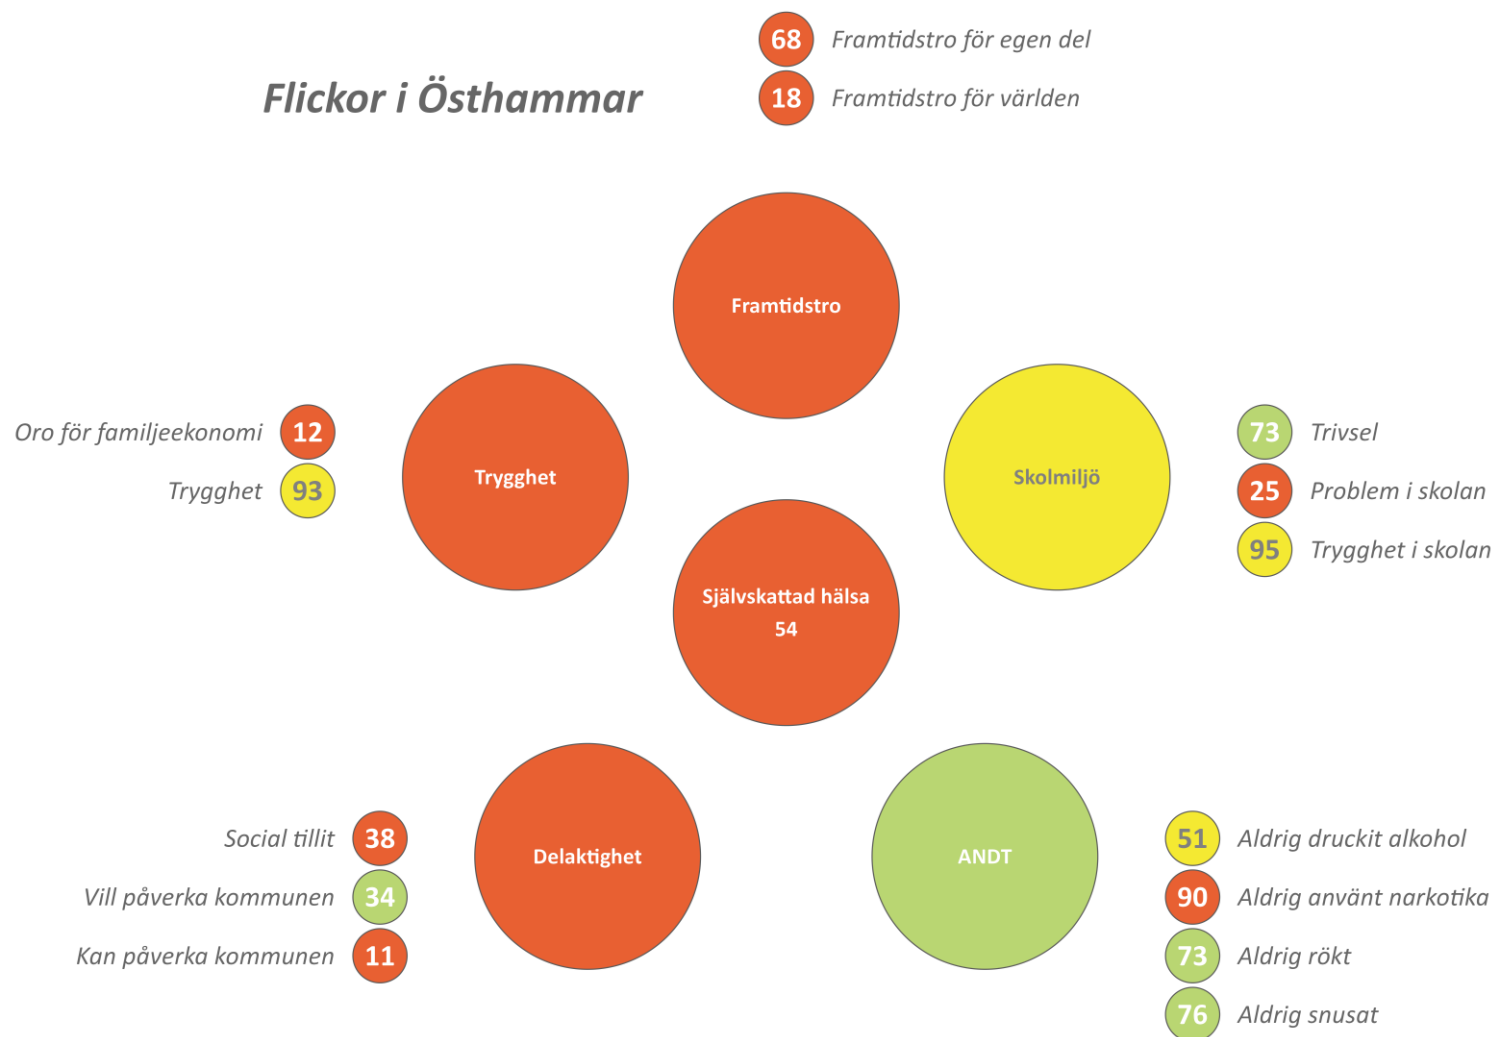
Flickor i Östhammar

68 Framtidstro för egen del
18 Framtidstro för världen

Framtidstro

Oro för familjeekonomi 12
Trygghet 93

Trygghet

Skolmiljö

73 Trivsel
25 Problem i skolan
95 Trygghet i skolan

Självskattad hälsa
54

Social tillit 38
Vill påverka kommunen 34
Kan påverka kommunen 11

Delaktighet

ANDT

51 Aldrig druckit alkohol
90 Aldrig använt narkotika
73 Aldrig rökt
76 Aldrig snusat